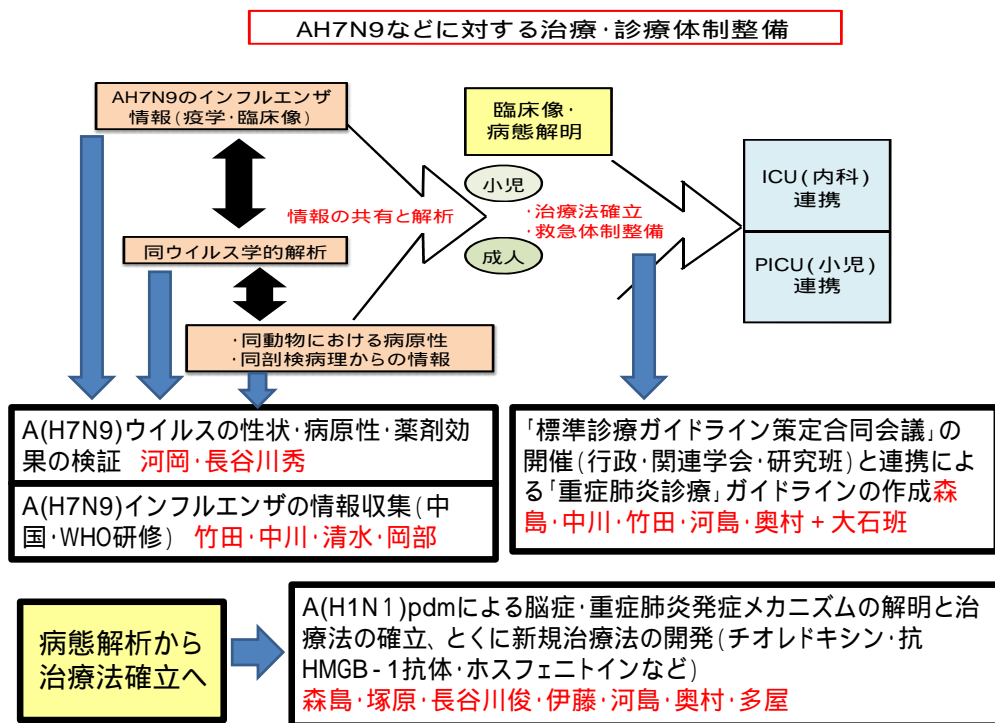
AH7N9などに対する治療･診療体制整備

AH7N9のインフルエンザ情報(疫学･臨床像)

同ウイルス学的解析

･同動物における病原性
･同剖検病理からの情報

情報の共有と解析

臨床像･病態解明

小児

成人

･治療法確立
･救急体制整備

ICU(内科)連携

PICU(小児)連携

A(H7N9)ウイルスの性状･病原性･薬剤効果の検証　河岡･長谷川秀

A(H7N9)インフルエンザの情報収集(中国･WHO研修)　竹田･中川･清水･岡部

「標準診療ガイドライン策定合同会議」の開催(行政･関連学会･研究班)と連携による「重症肺炎診療」ガイドラインの作成森島･中川･竹田･河島･奥村＋大石班

病態解析から治療法確立へ

A(H1N1)pdmによる脳症･重症肺炎発症メカニズムの解明と治療法の確立、とくに新規治療法の開発(チオレドキシン･抗HMGB-1抗体･ホスフェニトインなど)
森島･塚原･長谷川俊･伊藤･河島･奥村･多屋